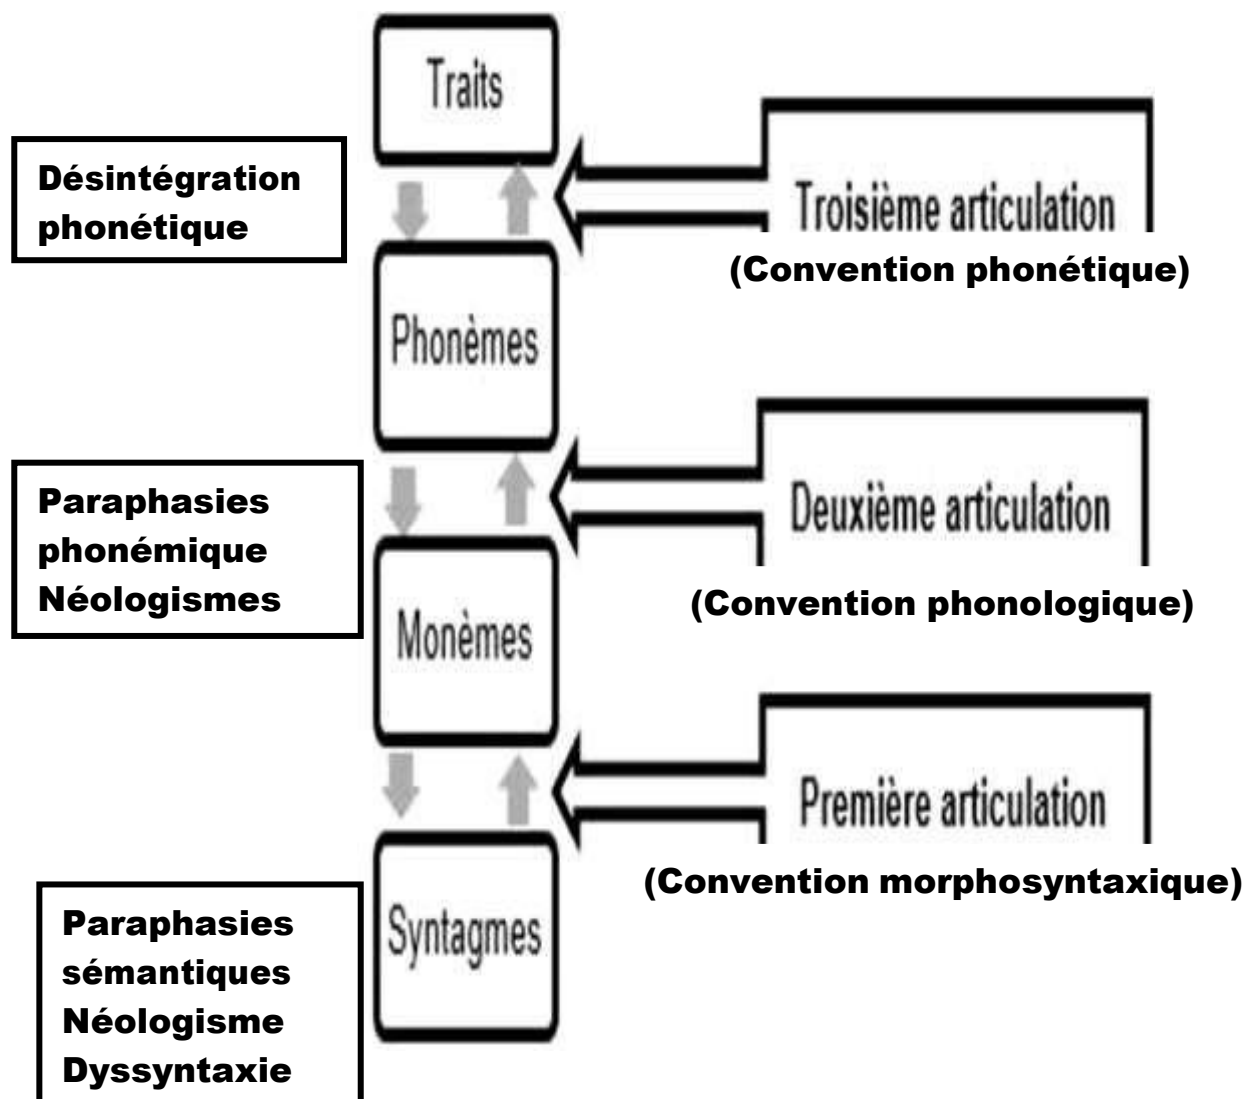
Traits

Désintégration phonétique

Troisième articulation

(Convention phonétique)

Phonèmes

Paraphasies phonémique Néologismes

Deuxième articulation

(Convention phonologique)

Monèmes

Première articulation

(Convention morphosyntaxique)

Syntagmes

Paraphasies sémantiques Néologisme Dyssyntaxie